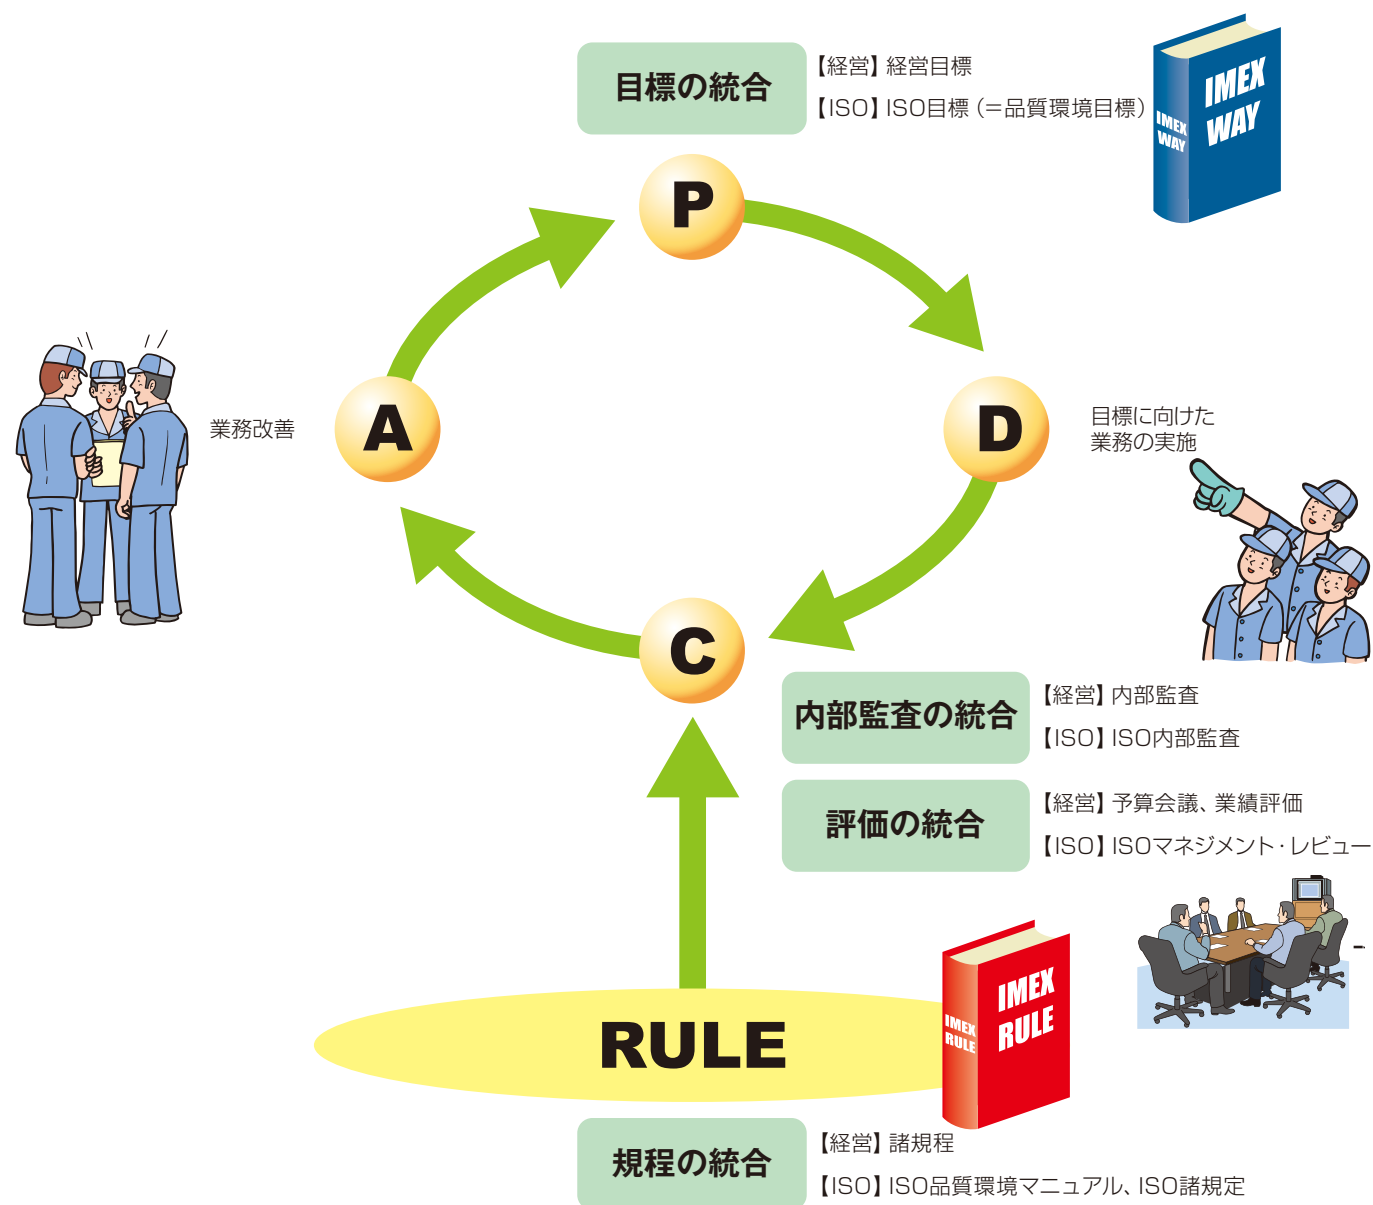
目標の統合

【経営】経営目標

【ISO】ISO目標（＝品質環境目標）

IMEX WAY

IMEX WAY

P

A

業務改善

D

目標に向けた業務の実施

C

内部監査の統合

【経営】内部監査

【ISO】ISO内部監査

評価の統合

【経営】予算会議、業績評価

【ISO】ISOマネジメント・レビュー

RULE

IMEX RULE

IMEX RULE

規程の統合

【経営】諸規程

【ISO】ISO品質環境マニュアル、ISO諸規定